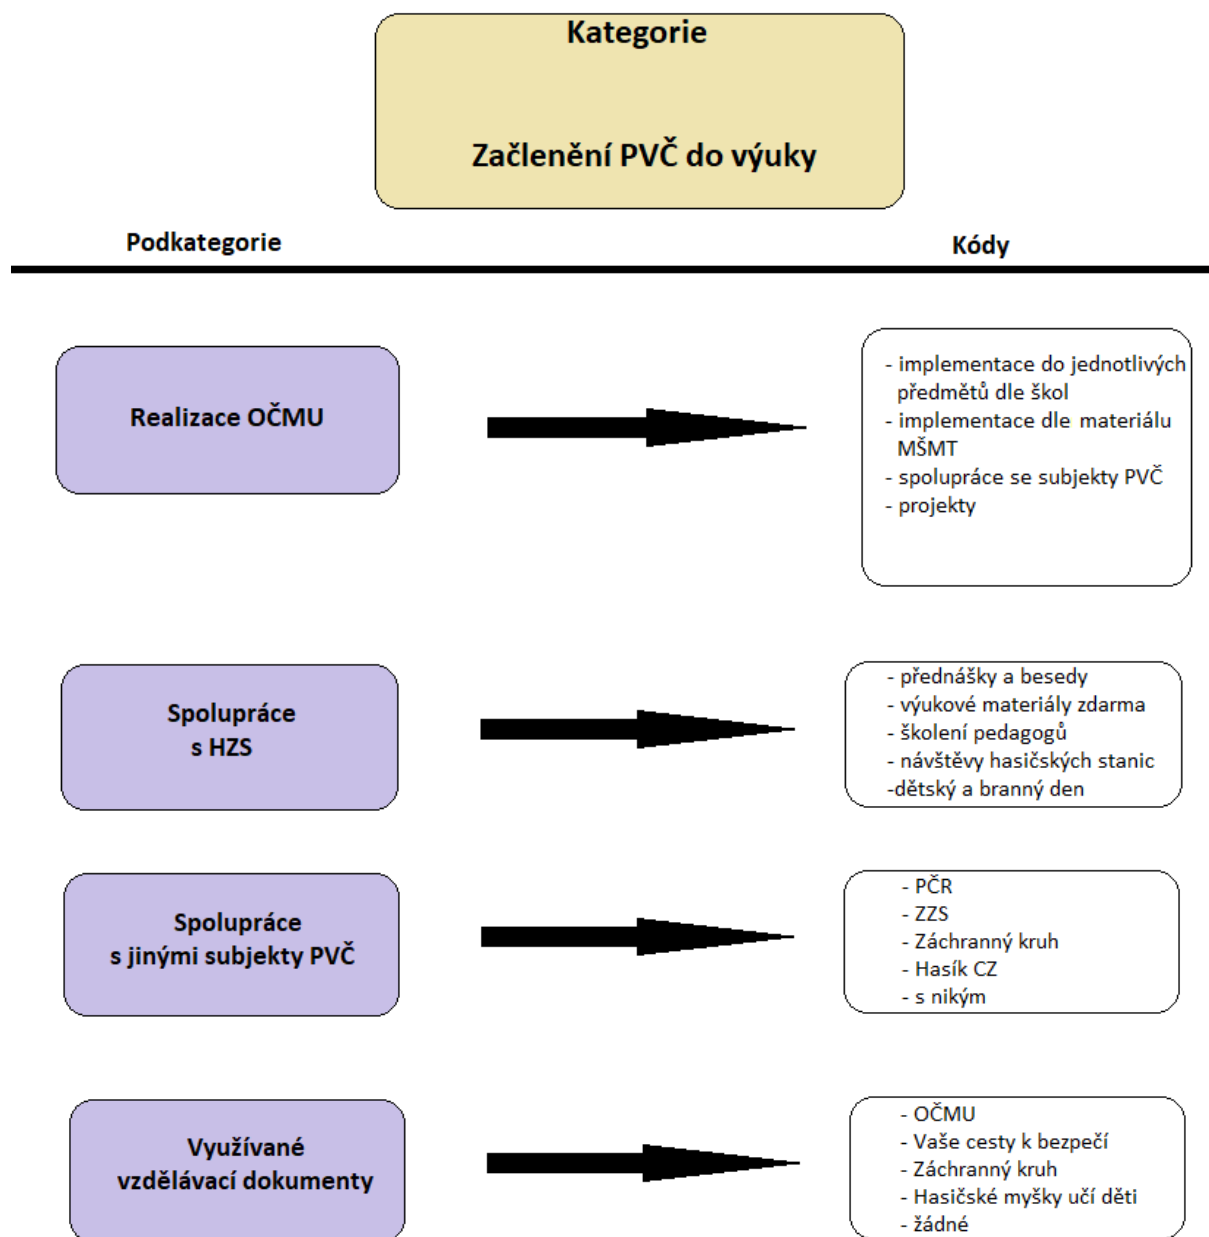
Kategorie

Začlenění PVČ do výuky

Podkategorie

Kódy

Realizace OČMU

- implementace do jednotlivých předmětů dle škol
- implementace dle materiálu MŠMT
- spolupráce se subjekty PVČ
- projekty

Spolupráce s HZS

- přednášky a besedy
- výukové materiály zdarma
- školení pedagogů
- návštěvy hasičských stanic
-dětský a branný den

Spolupráce s jinými subjekty PVČ

- PČR
- ZZS
- Záchranný kruh
- Hasík CZ
- s nikým

Využívané vzdělávací dokumenty

- OČMU
- Vaše cesty k bezpečí
- Záchranný kruh
- Hasičské myšky učí děti
- žádné